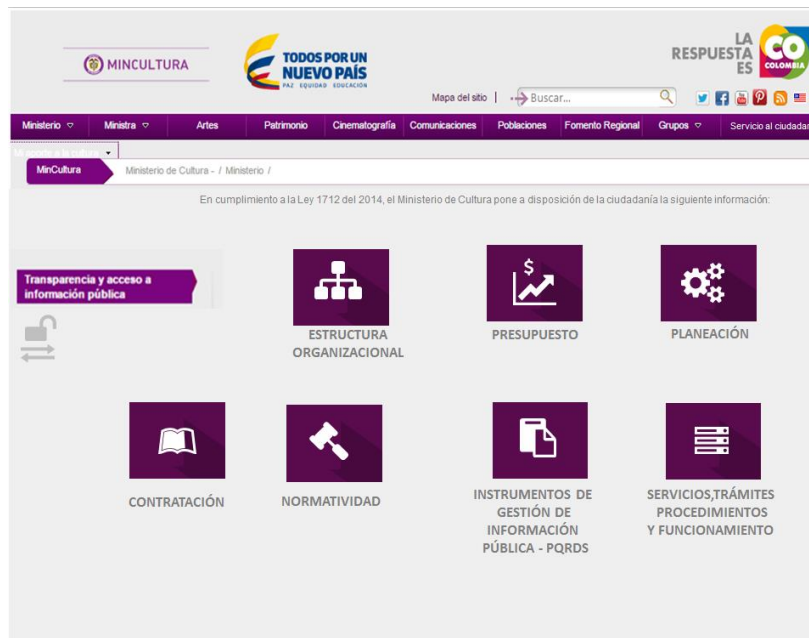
MINCULTURA

TODOS POR UN NUEVO PAÍS
PAZ EQUIDAD EDUCACIÓN

LA RESPUESTA ES CO COLOMBIA

Mapa del sitio | Buscar...

Ministerio | Ministra | Artes | Patrimonio | Cinematografía | Comunicaciones | Poblaciones | Fomento Regional | Grupos | Servicio al ciudadan

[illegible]

MinCultura | Ministerio de Cultura - / Ministerio /

En cumplimiento a la Ley 1712 del 2014, el Ministerio de Cultura pone a disposición de la ciudadanía la siguiente información:

Transparencia y acceso a información pública

ESTRUCTURA ORGANIZACIONAL

PRESUPUESTO

PLANEACIÓN

CONTRATACIÓN

NORMATIVIDAD

INSTRUMENTOS DE GESTIÓN DE INFORMACIÓN PÚBLICA - PQRDS

SERVICIOS,TRÁMITES PROCEDIMIENTOS Y FUNCIONAMIENTO